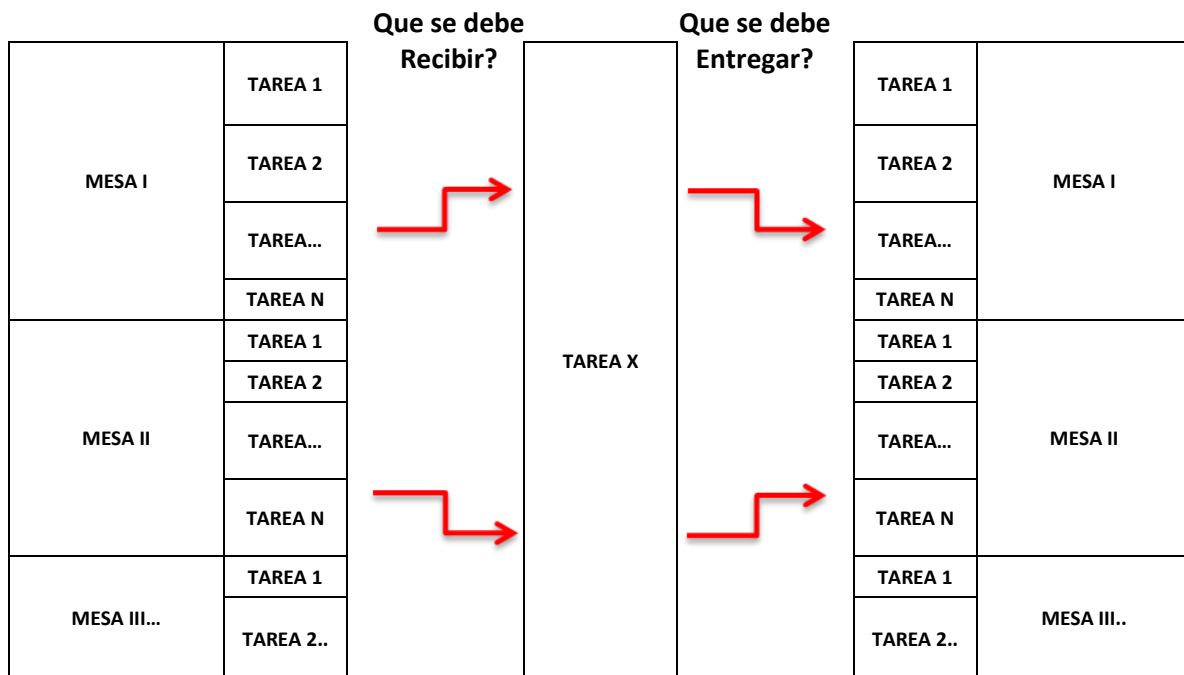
Que se debe Recibir?

Que se debe Entregar?

| MESA I | TAREA 1 |
|---|---|
| | TAREA 2 |
| | TAREA… |
| | TAREA N |
| MESA II | TAREA 1 |
| | TAREA 2 |
| | TAREA… |
| | TAREA N |
| MESA III… | TAREA 1 |
| | TAREA 2.. |

TAREA X

| TAREA 1 | MESA I |
|---|---|
| TAREA 2 | |
| TAREA… | |
| TAREA N | |
| TAREA 1 | MESA II |
| TAREA 2 | |
| TAREA… | |
| TAREA N | |
| TAREA 1 | MESA III.. |
| TAREA 2.. | |